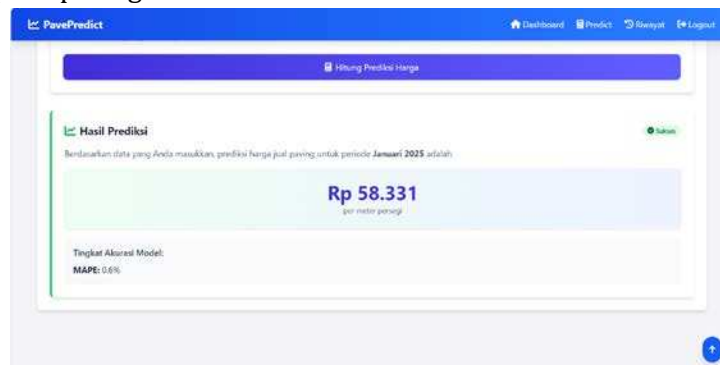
PavePredict

Dashboard Predict Riwayat Logout

Hitung Prediksi Harga

Hasil Prediksi

Sukses

Berdasarkan data yang Anda masukkan, prediksi harga jual paving untuk periode **Januari 2025** adalah

Rp 58.331

per meter persegi

Tingkat Akurasi Model:

**MAPE:** 0.6%